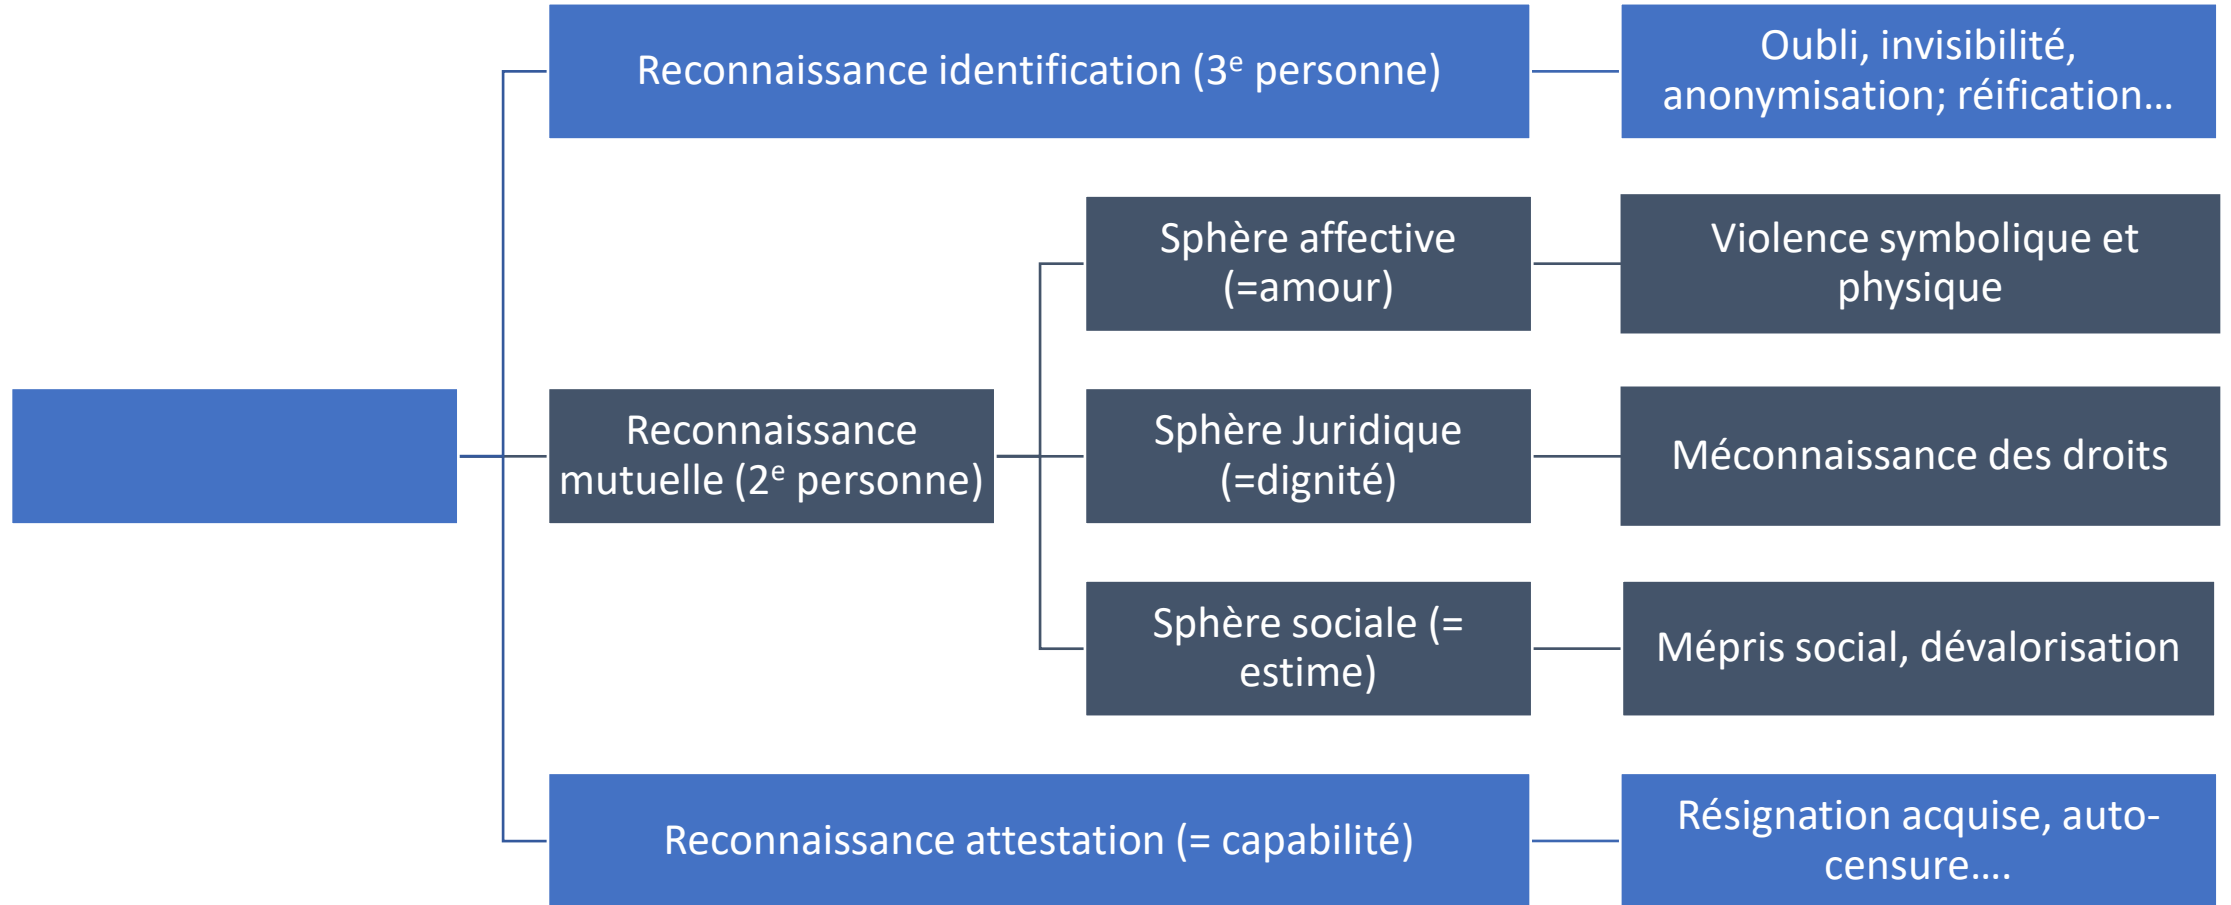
Reconnaissance identification ($3^e$ personne)

Oubli, invisibilité, anonymisation; réification…

Reconnaissance mutuelle ($2^e$ personne)

Sphère affective (=amour)

Violence symbolique et physique

Sphère Juridique (=dignité)

Méconnaissance des droits

Sphère sociale (= estime)

Mépris social, dévalorisation

Reconnaissance attestation (= capabilité)

Résignation acquise, autocensure….